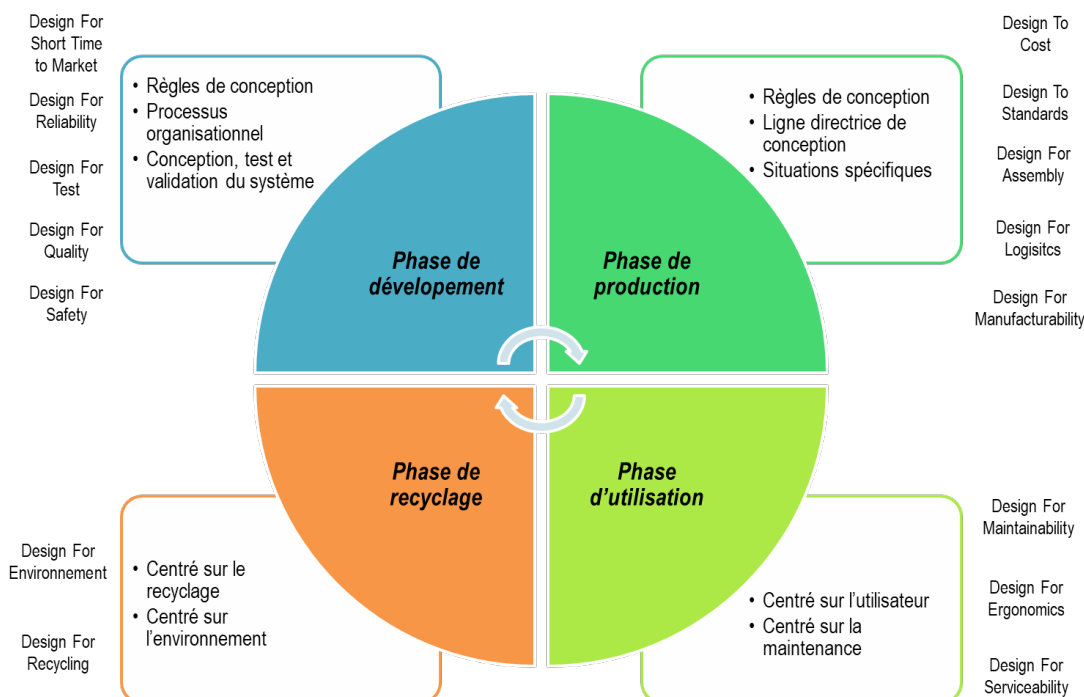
Design For Short Time to Market

Design For Reliability

Design For Test

Design For Quality

Design For Safety

• Règles de conception
• Processus organisationnel
• Conception, test et validation du système

Design To Cost

Design To Standards

Design For Assembly

Design For Logisitcs

Design For Manufacturability

• Règles de conception
• Ligne directrice de conception
• Situations spécifiques

Phase de dévelopement

Phase de production

Phase de recyclage

Phase d'utilisation

Design For Environnement

Design For Recycling

• Centré sur le recyclage
• Centré sur l'environnement

Design For Maintainability

Design For Ergonomics

Design For Serviceability

• Centré sur l'utilisateur
• Centré sur la maintenance